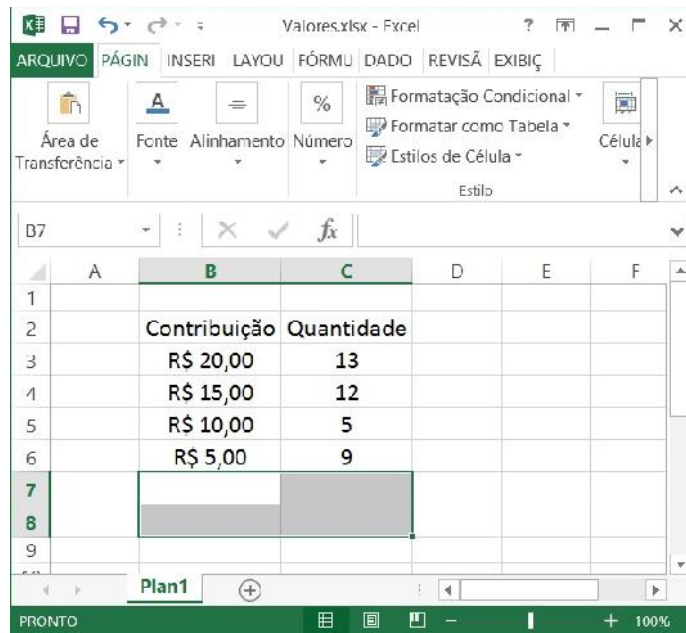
Valores.xlsx - Excel ? — □ ×

ARQUIVO PÁGIN INSERI LAYOU FÓRMU DADO REVISÃ EXIBIÇ

Área de Transferência Fonte Alinhamento Número Formatação Condicional Formatar como Tabela Estilos de Célula Estilo Célula

B7 $f_x$

| | A | B | C | D | E | F |
|---|---|---|---|---|---|---|
| 1 | | | | | | |
| 2 | | Contribuição | Quantidade | | | |
| 3 | | R$ 20,00 | 13 | | | |
| 4 | | R$ 15,00 | 12 | | | |
| 5 | | R$ 10,00 | 5 | | | |
| 6 | | R$ 5,00 | 9 | | | |
| 7 | | | | | | |
| 8 | | | | | | |
| 9 | | | | | | |

Plan1

PRONTO 100%